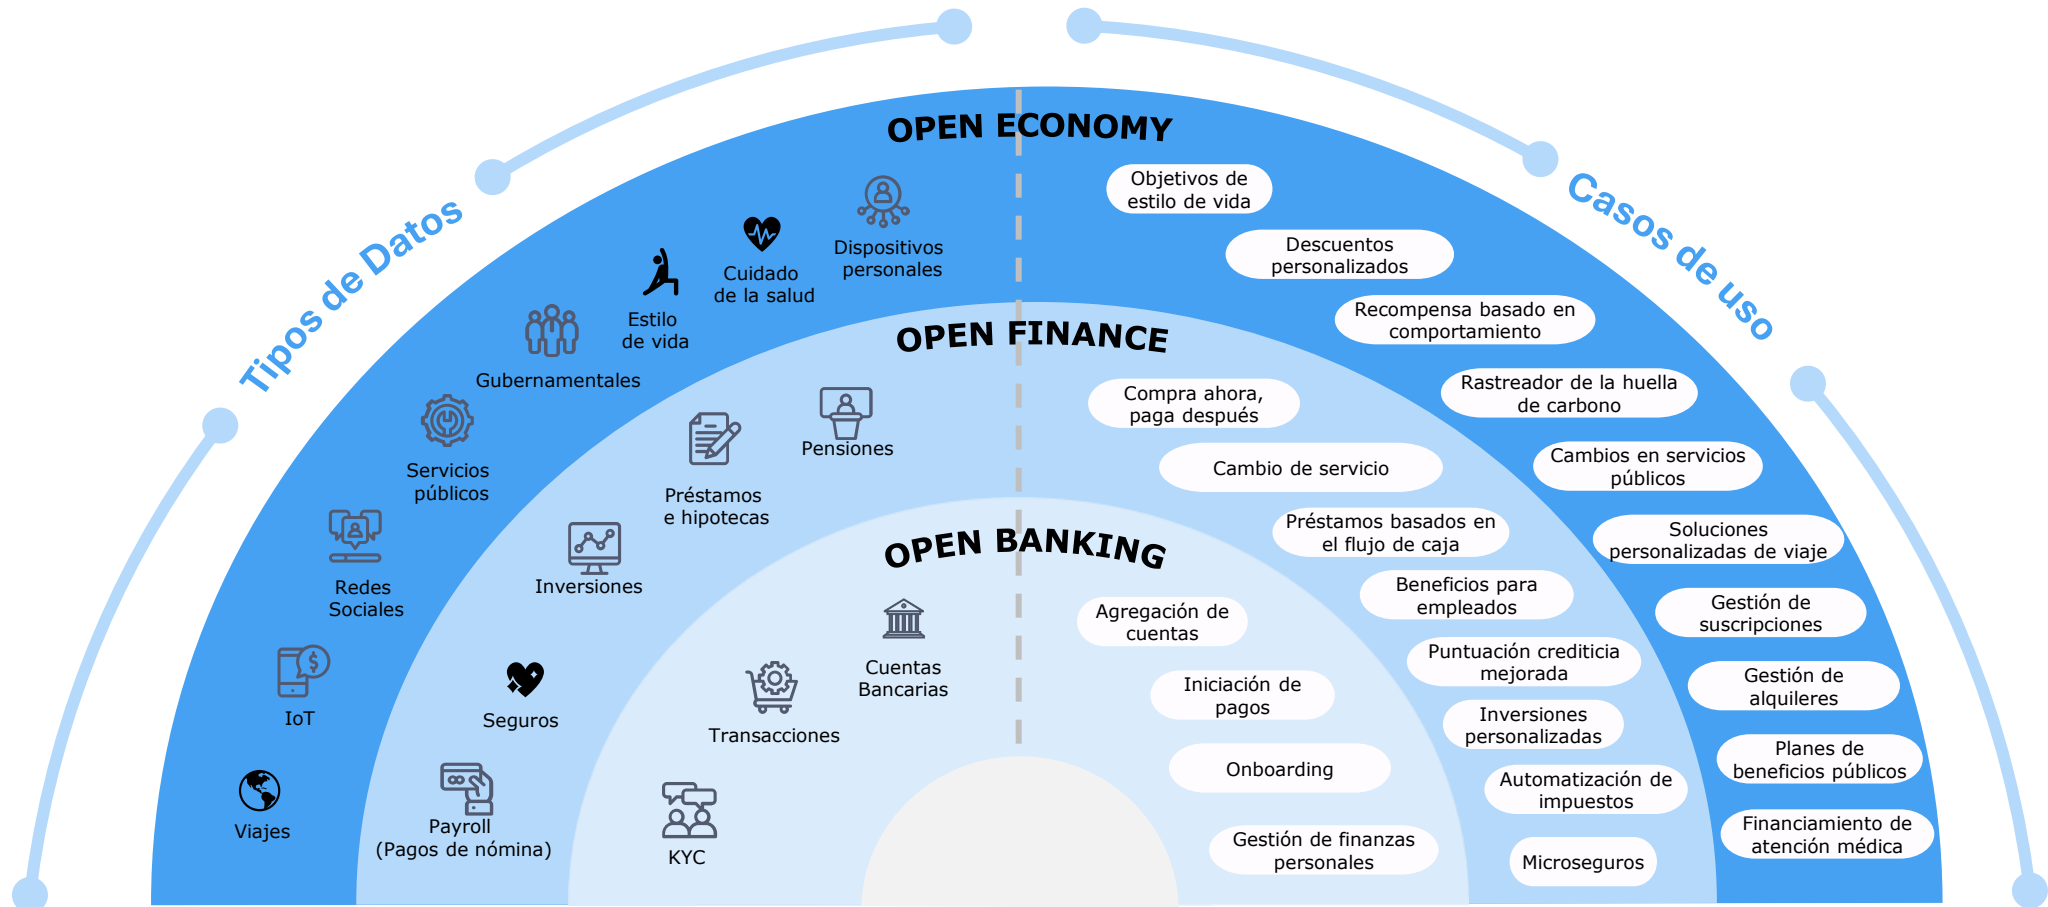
Tipos de Datos

Casos de uso

OPEN ECONOMY

Dispositivos personales

Cuidado de la salud

Estilo de vida

Gubernamentales

Servicios públicos

Redes Sociales

IoT

Viajes

Objetivos de estilo de vida

Descuentos personalizados

Recompensa basado en comportamiento

Rastreador de la huella de carbono

Cambios en servicios públicos

Soluciones personalizadas de viaje

Gestión de suscripciones

Gestión de alquileres

Planes de beneficios públicos

Financiamiento de atención médica

OPEN FINANCE

Pensiones

Préstamos e hipotecas

Inversiones

Seguros

Payroll (Pagos de nómina)

Compra ahora, paga después

Cambio de servicio

Préstamos basados en el flujo de caja

Beneficios para empleados

Puntuación crediticia mejorada

Inversiones personalizadas

Automatización de impuestos

Microseguros

OPEN BANKING

Cuentas Bancarias

Transacciones

KYC

Agregación de cuentas

Iniciación de pagos

Onboarding

Gestión de finanzas personales